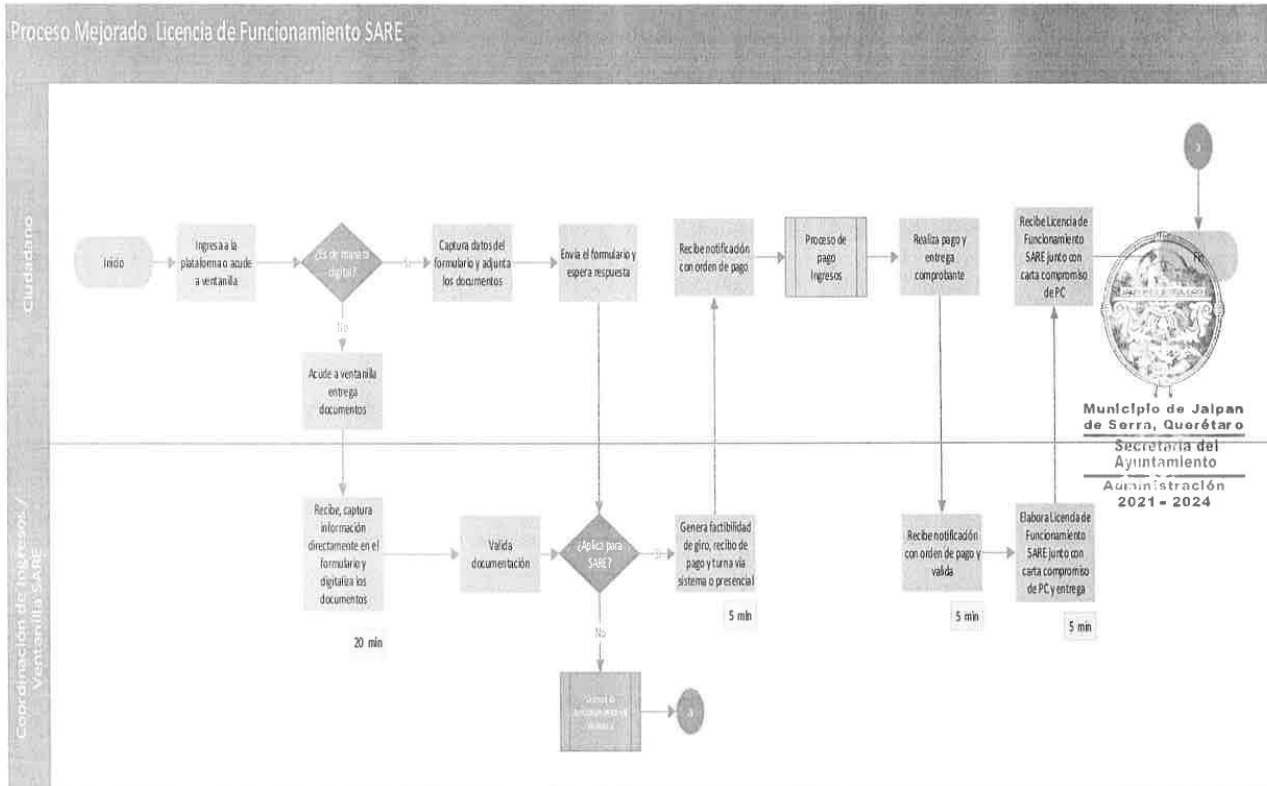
Proceso Mejorado Licencia de Funcionamiento SARE

Ciudadano

Inicio

Ingresa a la plataforma o acude a ventanilla

¿Es de manera digital?

Si

No

Captura datos del formulario y adjunta los documentos

Envía el formulario y espera respuesta

Recibe notificación con orden de pago

Proceso de pago Ingresos

Realiza pago y entrega comprobante

Recibe Licencia de Funcionamiento SARE junto con carta compromiso de PC

Fin

Acude a ventanilla entrega documentos

Coordinación de Ingresos / Ventanilla SARE

Recibe, captura información directamente en el formulario y digitaliza los documentos

20 min

Valida documentación

¿Aplica para SARE?

Si

No

Genera factibilidad de giro, recibo de pago y turna vía sistema o presencial

5 min

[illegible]

Recibe notificación con orden de pago y valida

5 min

Elabora Licencia de Funcionamiento SARE junto con carta compromiso de PC y entrega

5 min

Municipio de Jalpan de Serra, Querétaro
Secretaría del Ayuntamiento
Administración 2021 - 2024